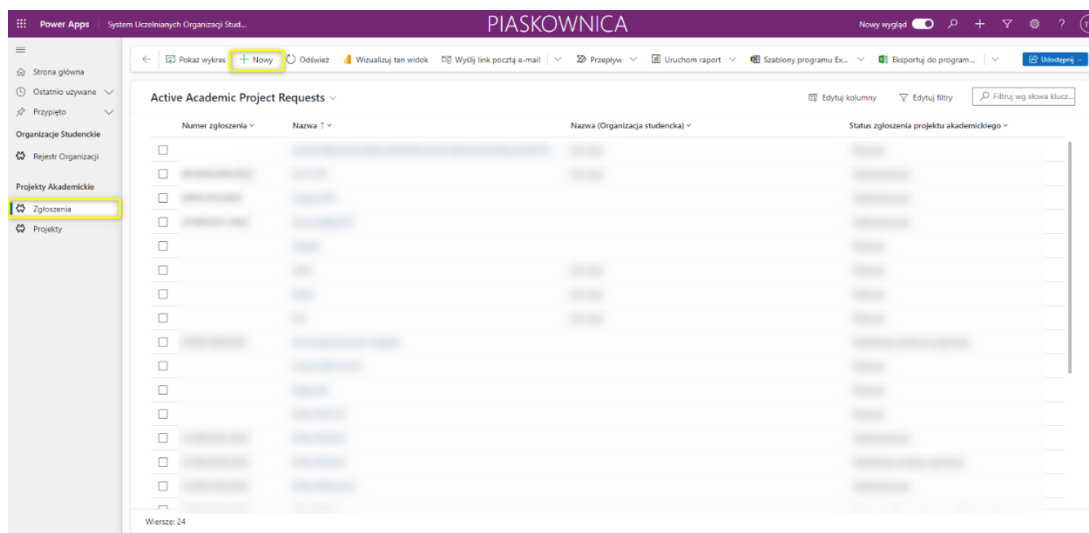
Power Apps | System Uczelnianych Organizacji Stud...

PIASKOWNICA

Nowy wygląd

Strona główna
Ostatnio używane
Przypięto
Organizacje Studenckie
Rejestr Organizacji
Projekty Akademickie
Zgłoszenia
Projekty

Pokaż wykres | + Nowy | Odśwież | Wizualizuj ten widok | Wyślij link pocztą e-mail | Przepływ | Uruchom raport | Szablony programu Ex... | Eksportuj do program... | Udostępnij

Active Academic Project Requests

Edytuj kolumny | Edytuj filtry | Filtruj wg słowa klucz...

| Numer zgłoszenia | Nazwa ↑ | Nazwa (Organizacja studencka) | Status zgłoszenia projektu akademickiego |
|---|---|---|---|
| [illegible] | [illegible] | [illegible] | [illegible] |

Wiersze: 24